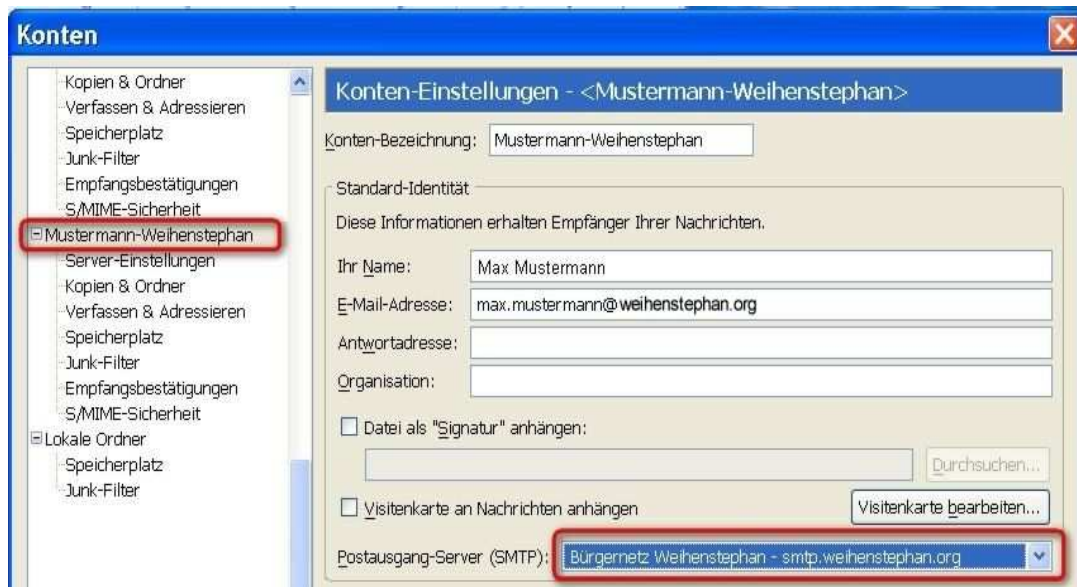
Konten

Kopien & Ordner
Verfassen & Adressieren
Speicherplatz
Junk-Filter
Empfangsbestätigungen
S/MIME-Sicherheit
Mustermann-Weihenstephan
Server-Einstellungen
Kopien & Ordner
Verfassen & Adressieren
Speicherplatz
Junk-Filter
Empfangsbestätigungen
S/MIME-Sicherheit
Lokale Ordner
Speicherplatz
Junk-Filter

Konten-Einstellungen - <Mustermann-Weihenstephan>

Konten-Bezeichnung: Mustermann-Weihenstephan

Standard-Identität

Diese Informationen erhalten Empfänger Ihrer Nachrichten.

Ihr Name: Max Mustermann
E-Mail-Adresse: max.mustermann@weihenstephan.org
Antwortadresse:
Organisation:

Datei als "Signatur" anhängen:

Durchsuchen...

Visitenkarte an Nachrichten anhängen

Visitenkarte bearbeiten...

Postausgang-Server (SMTP): Bürgernetz Weihenstephan - smtp.weihenstephan.org